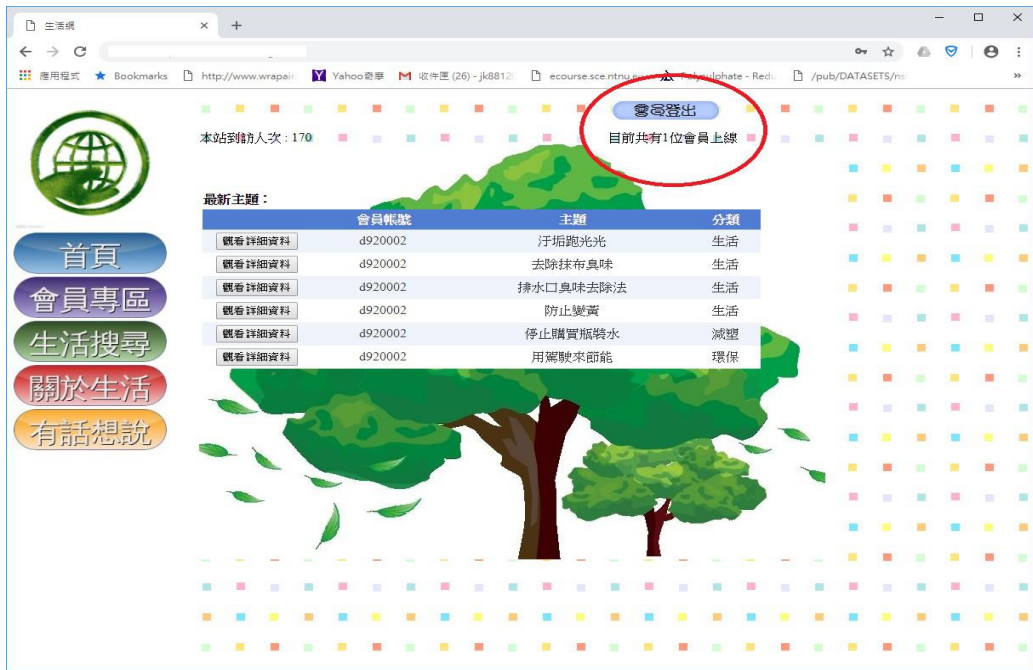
生活網 × +

應用程式 Bookmarks http://www.wrapai Yahoo奇摩 收件匣 (26) - jk8812 ecourse.sce.ntnu.e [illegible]sulphate - Redu /pub/DATASETS/n »

本站到訪人次：170

會員登出

目前共有1位會員上線

首頁
會員專區
生活搜尋
關於生活
有話想說

最新主題：

| | 會員帳號 | 主題 | 分類 |
|---|---|---|---|
| 觀看詳細資料 | d920002 | 汙垢跑光光 | 生活 |
| 觀看詳細資料 | d920002 | 去除抹布臭味 | 生活 |
| 觀看詳細資料 | d920002 | 排水口臭味去除法 | 生活 |
| 觀看詳細資料 | d920002 | 防止變黃 | 生活 |
| 觀看詳細資料 | d920002 | 停止購買瓶裝水 | 減塑 |
| 觀看詳細資料 | d920002 | 用駕駛來節能 | 環保 |